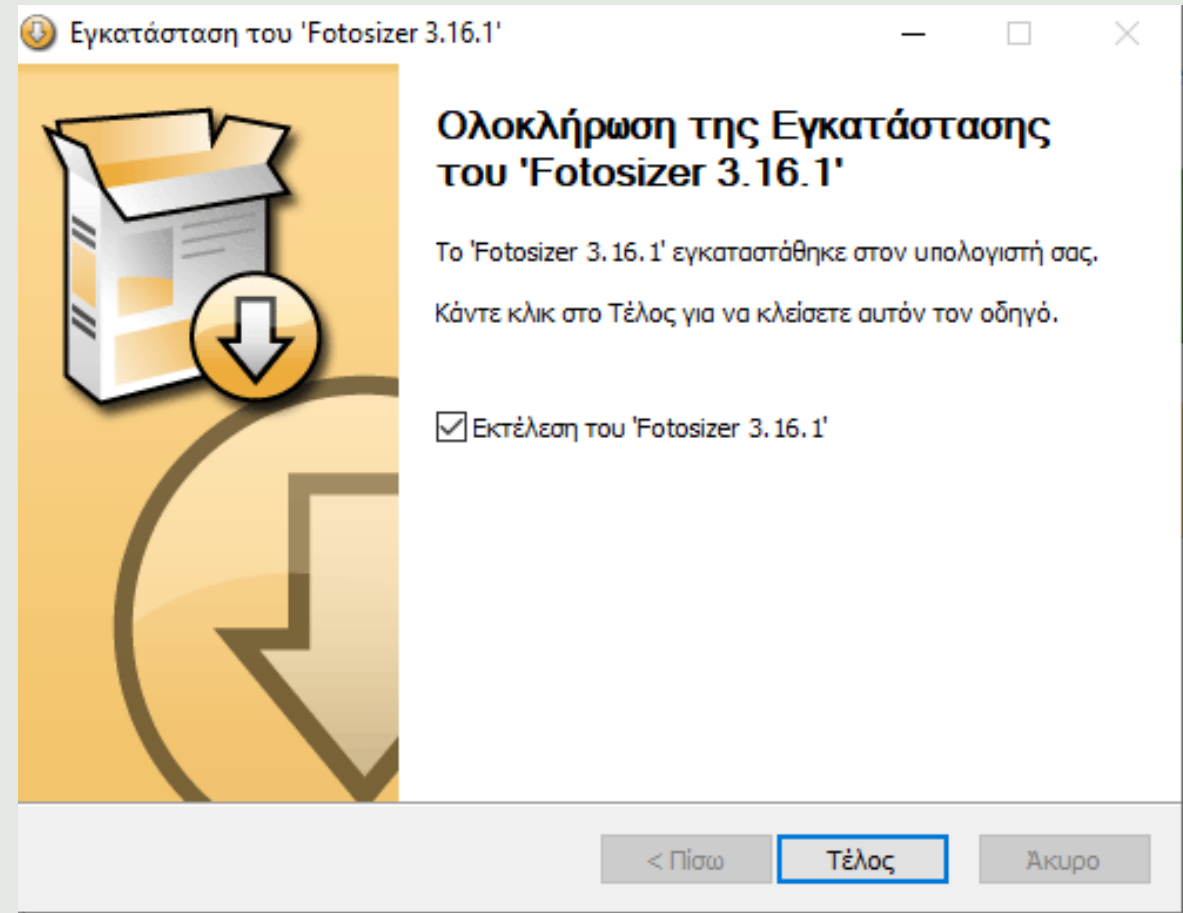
Εγκατάσταση του 'Fotosizer 3.16.1'

Ολοκλήρωση της Εγκατάστασης του 'Fotosizer 3.16.1'

Το 'Fotosizer 3.16.1' εγκαταστάθηκε στον υπολογιστή σας.

Κάντε κλικ στο Τέλος για να κλείσετε αυτόν τον οδηγό.

Εκτέλεση του 'Fotosizer 3.16.1'

< Πίσω

Τέλος

Άκυρο